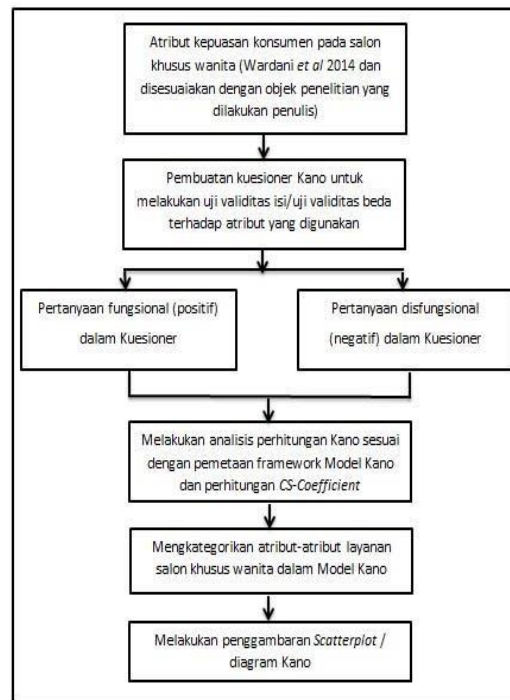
Atribut kepuasan konsumen pada salon khusus wanita (Wardani et al 2014 dan disesuaikan dengan objek penelitian yang dilakukan penulis)

Pembuatan kuesioner Kano untuk melakukan uji validitas isi/uji validitas beda terhadap atribut yang digunakan

Pertanyaan fungsional (positif) dalam Kuesioner

Pertanyaan disfungsional (negatif) dalam Kuesioner

Melakukan analisis perhitungan Kano sesuai dengan pemetaan framework Model Kano dan perhitungan CS-Coefficient

Mengkategorikan atribut-atribut layanan salon khusus wanita dalam Model Kano

Melakukan penggambaran Scatterplot / diagram Kano